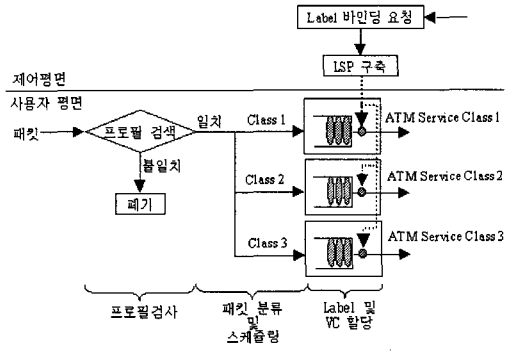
Label 바인딩 요청

제어평면

LSP 구축

사용자 평면

패킷

프로필 검색

일치

불일치

폐기

Class 1

Class 2

Class 3

ATM Service Class 1

ATM Service Class 2

ATM Service Class 3

프로필검사

패킷 분류 및 스케쥴링

Label 및 VC 할당